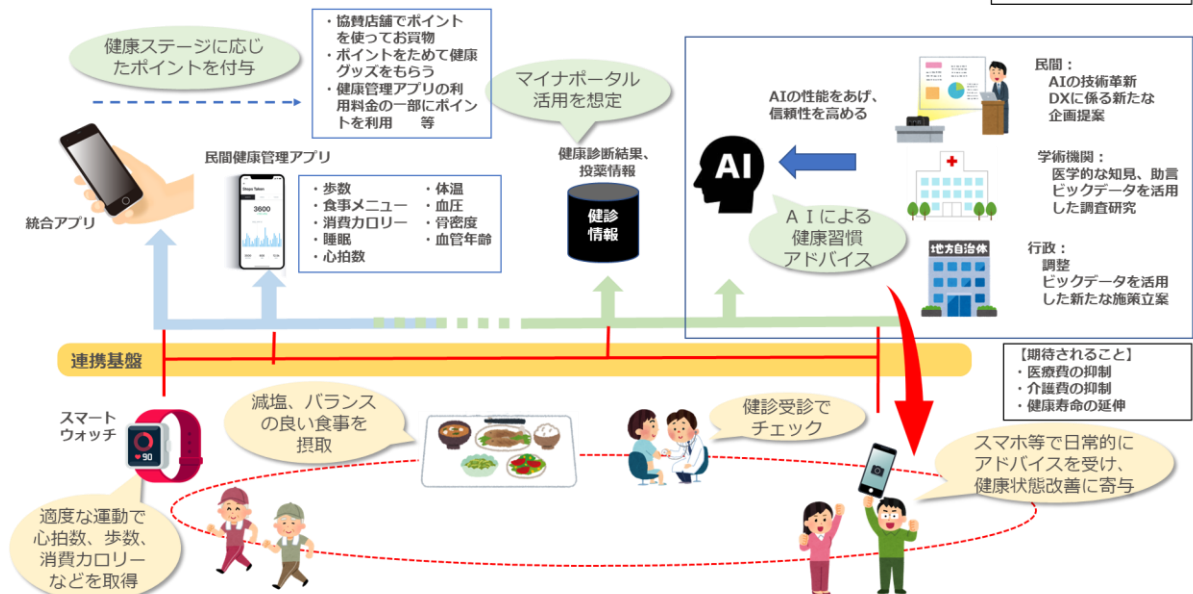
健康ステージに応じたポイントを付与

・協賛店舗でポイントを使ってお買物
・ポイントをためて健康グッズをもらう
・健康管理アプリの利用料金の一部にポイントを利用　等

マイナポータル活用を想定

AIの性能をあげ、信頼性を高める

民間：
AIの技術革新
DXに係る新たな企画提案

学術機関：
医学的な知見、助言
ビックデータを活用した調査研究

行政：
調整
ビックデータを活用した新たな施策立案

地方自治体

AI

AＩによる健康習慣アドバイス

統合アプリ

民間健康管理アプリ

3600

・歩数
・食事メニュー
・消費カロリー
・睡眠
・心拍数
・体温
・血圧
・骨密度
・血管年齢

健康診断結果、投薬情報

健診情報

連携基盤

【期待されること】
・医療費の抑制
・介護費の抑制
・健康寿命の延伸

スマートウォッチ

90

減塩、バランスの良い食事を摂取

健診受診でチェック

スマホ等で日常的にアドバイスを受け、健康状態改善に寄与

適度な運動で心拍数、歩数、消費カロリーなどを取得